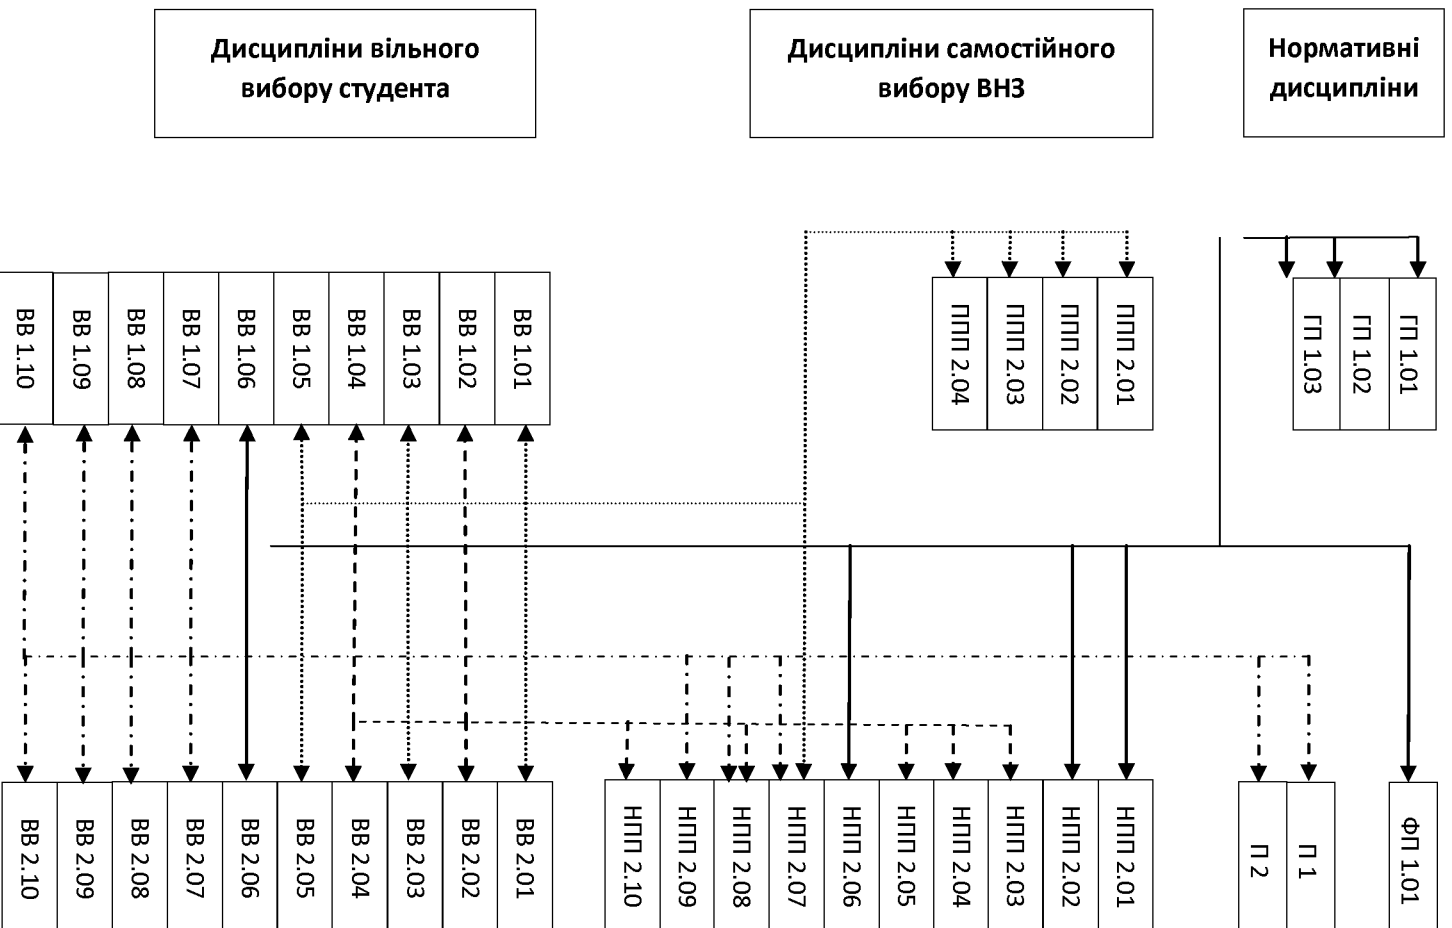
Дисципліни вільного вибору студента

Дисципліни самостійного вибору ВНЗ

Нормативні дисципліни

ВВ 1.10
ВВ 1.09
ВВ 1.08
ВВ 1.07
ВВ 1.06
ВВ 1.05
ВВ 1.04
ВВ 1.03
ВВ 1.02
ВВ 1.01

ППП 2.04
ППП 2.03
ППП 2.02
ППП 2.01

ГП 1.03
ГП 1.02
ГП 1.01

ВВ 2.10
ВВ 2.09
ВВ 2.08
ВВ 2.07
ВВ 2.06
ВВ 2.05
ВВ 2.04
ВВ 2.03
ВВ 2.02
ВВ 2.01

НПП 2.10
НПП 2.09
НПП 2.08
НПП 2.07
НПП 2.06
НПП 2.05
НПП 2.04
НПП 2.03
НПП 2.02
НПП 2.01

П 2
П 1

ФП 1.01